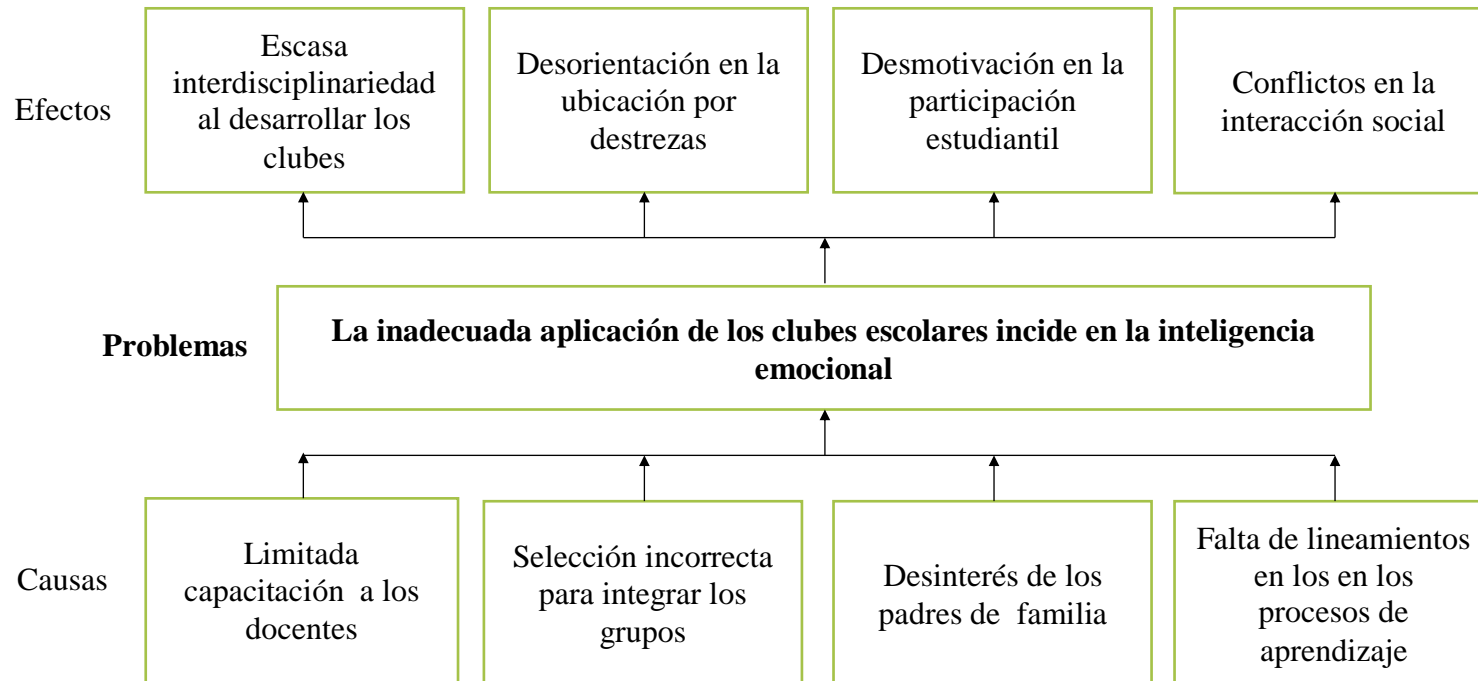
Efectos

Escasa interdisciplinariedad al desarrollar los clubes

Desorientación en la ubicación por destrezas

Desmotivación en la participación estudiantil

Conflictos en la interacción social

**Problemas**

**La inadecuada aplicación de los clubes escolares incide en la inteligencia emocional**

Causas

Limitada capacitación a los docentes

Selección incorrecta para integrar los grupos

Desinterés de los padres de familia

Falta de lineamientos en los en los procesos de aprendizaje